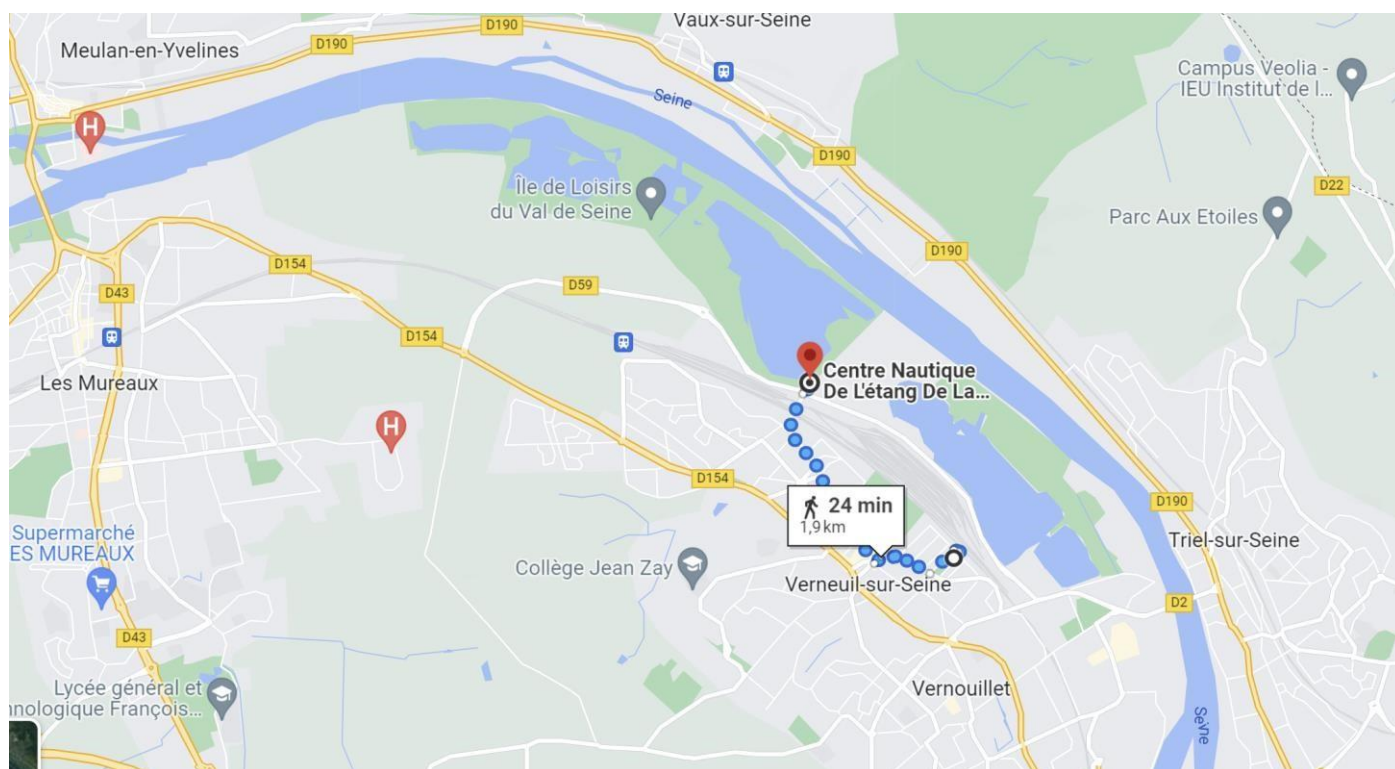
Vaux-sur-Seine
D190
Meulan-en-Yvelines
D190
Seine
Campus Veolia - IEU Institut de l...
D190
D22
Île de Loisirs du Val de Seine
Parc Aux Etoiles
D190
D154
D43
D59
D154
Centre Nautique De L'étang De La...
Les Mureaux
D154
24 min
1,9 km
D190
Supermarché ES MUREAUX
Collège Jean Zay
Triel-sur-Seine
Verneuil-sur-Seine
D2
D43
Lycée général et nologique François...
Vernouillet
Seine